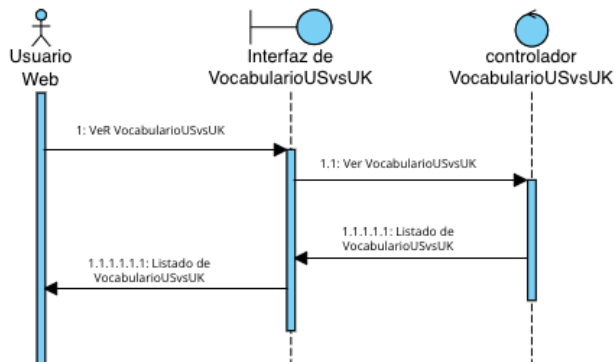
Usuario Web

Interfaz de VocabularioUSvsUK

controlador VocabularioUSvsUK

1: VeR VocabularioUSvsUK

1.1: Ver VocabularioUSvsUK

1.1.1.1.1: Listado de VocabularioUSvsUK

1.1.1.1.1.1: Listado de VocabularioUSvsUK